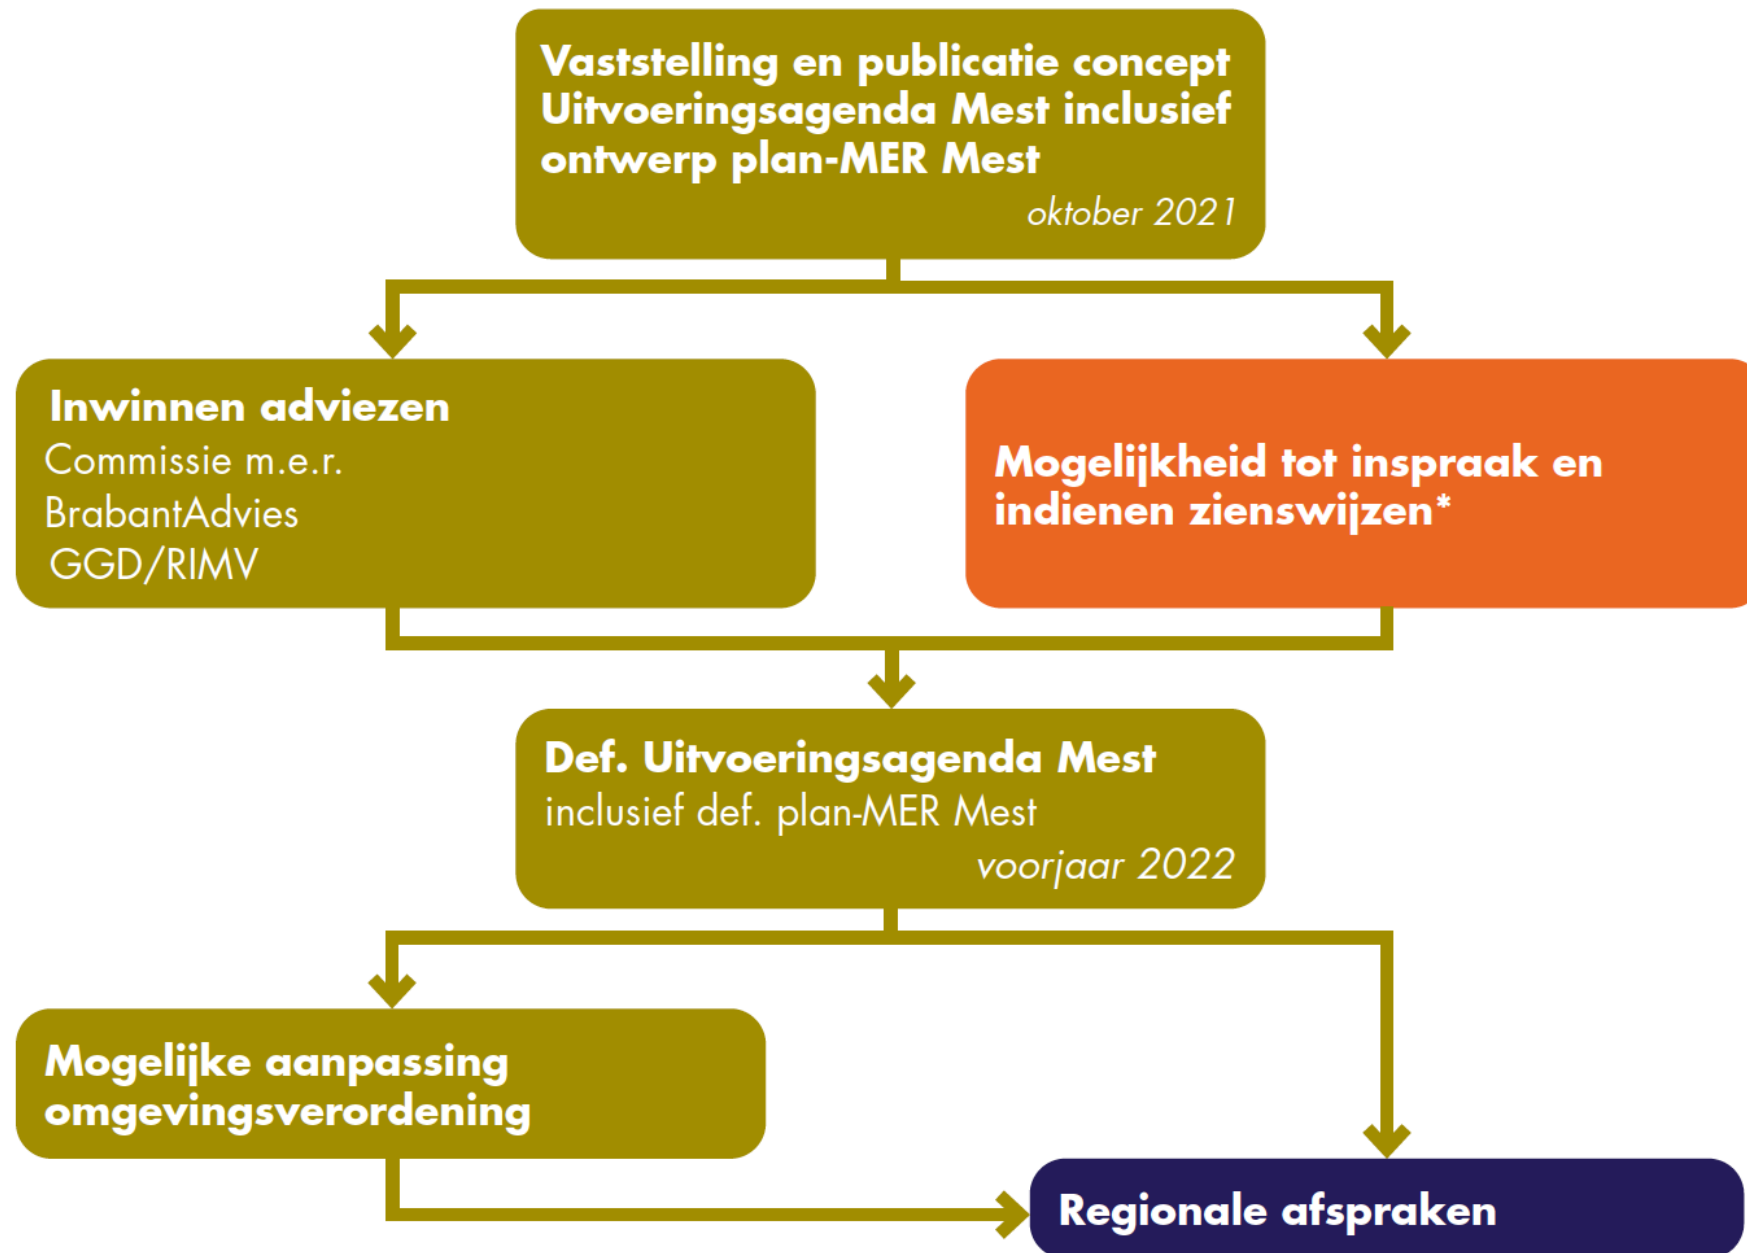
Vaststelling en publicatie concept Uitvoeringsagenda Mest inclusief ontwerp plan-MER Mest
oktober 2021

Inwinnen adviezen
Commissie m.e.r.
BrabantAdvies
GGD/RIMV

Mogelijkheid tot inspraak en indienen zienswijzen*

Def. Uitvoeringsagenda Mest
inclusief def. plan-MER Mest
voorjaar 2022

Mogelijke aanpassing omgevingsverordening

Regionale afspraken